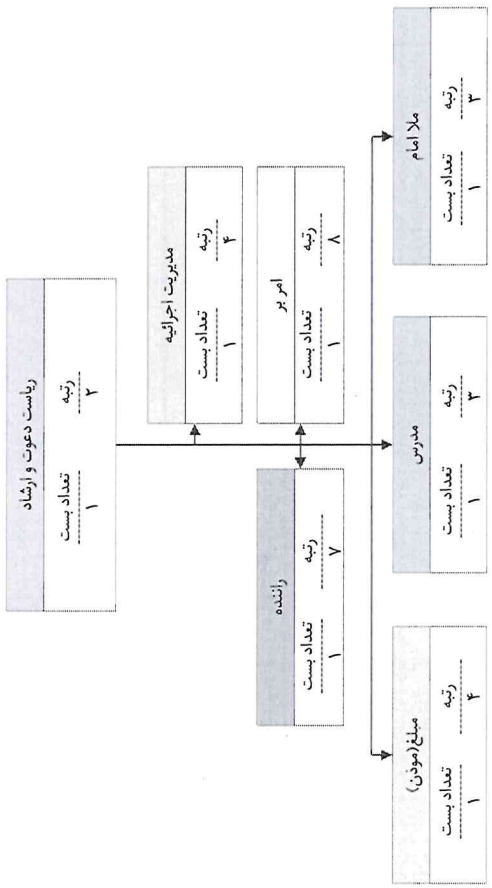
ریاست دعوت و ارشاد
تعداد بست
۱
رتبه
۲

مدیریت اجرائیه
تعداد بست
۱
رتبه
۴

امر بر
تعداد بست
۱
رتبه
۸

راننده
تعداد بست
۱
رتبه
۷

ملا امام
تعداد بست
۱
رتبه
۳

مدرس
تعداد بست
۱
رتبه
۳

مبلغ(موذن)
تعداد بست
۱
رتبه
۴